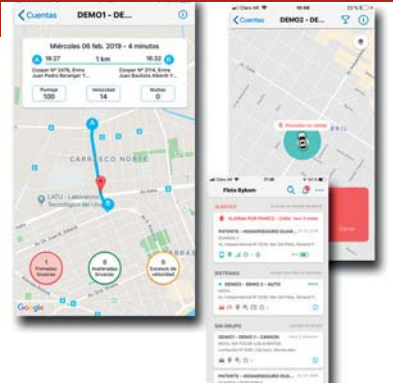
Cuentas DEMO1 - DE...

Miércoles 06 feb. 2019 - 4 minutos

A 16:27 1 km 16:32 B

Cooper Nº 2478, Entre Juan Pedro Berangel Y...

Cooper Nº 2114, Entre Juan Bautista Alberdi Y...

Puntaje 100

Velocidad 14

Multas 0

CARRASCO NORTE

LATU - Laboratorio Tecnológico del Uruguay

1 Frenadas Bruscas

0 Aceleradas Bruscas

0 Exceso de velocidad

Google

Claro AR 16:46 23 %

Cuentas DEMO2 - DE...

Posición no válida

Cerrar

Claro AR 17:08

Flota Bykom

ALERTAS

ALARMA POR PANICO - CASA: hace 3 meses

PATENTE - HOGAREGSURO GUA...

SISTEMAS

DEMO2 - DEMO 2 - AUTO

SIN GRUPO

DEMO1 - DEMO 1 - CAMION

PATENTE - HOGAREGSURO GUA...